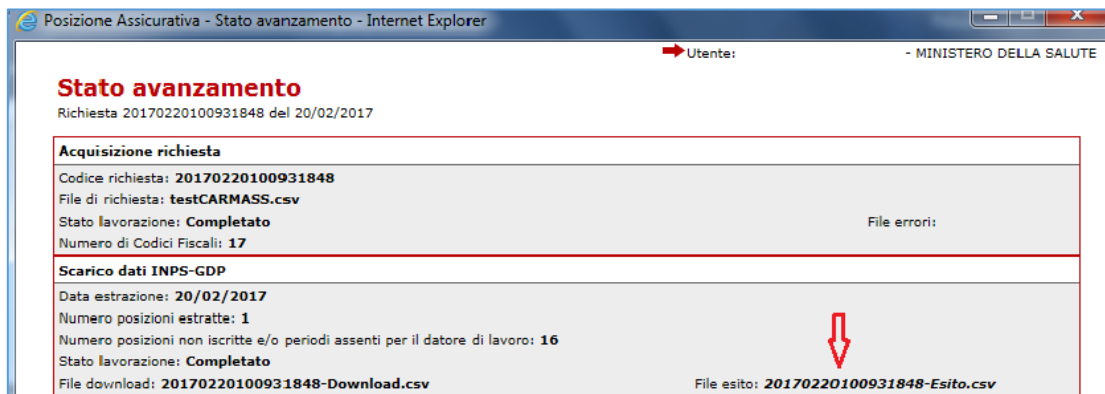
Posizione Assicurativa - Stato avanzamento - Internet Explorer

Utente: - MINISTERO DELLA SALUTE

Stato avanzamento

Richiesta 20170220100931848 del 20/02/2017

Acquisizione richiesta

Codice richiesta: 20170220100931848

File di richiesta: testCARMASS.csv

Stato lavorazione: Completato

File errori:

Numero di Codici Fiscali: 17

Scarico dati INPS-GDP

Data estrazione: 20/02/2017

Numero posizioni estratte: 1

Numero posizioni non iscritte e/o periodi assenti per il datore di lavoro: 16

Stato lavorazione: Completato

File download: 20170220100931848-Download.csv

File esito: 20170220100931848-Esito.csv